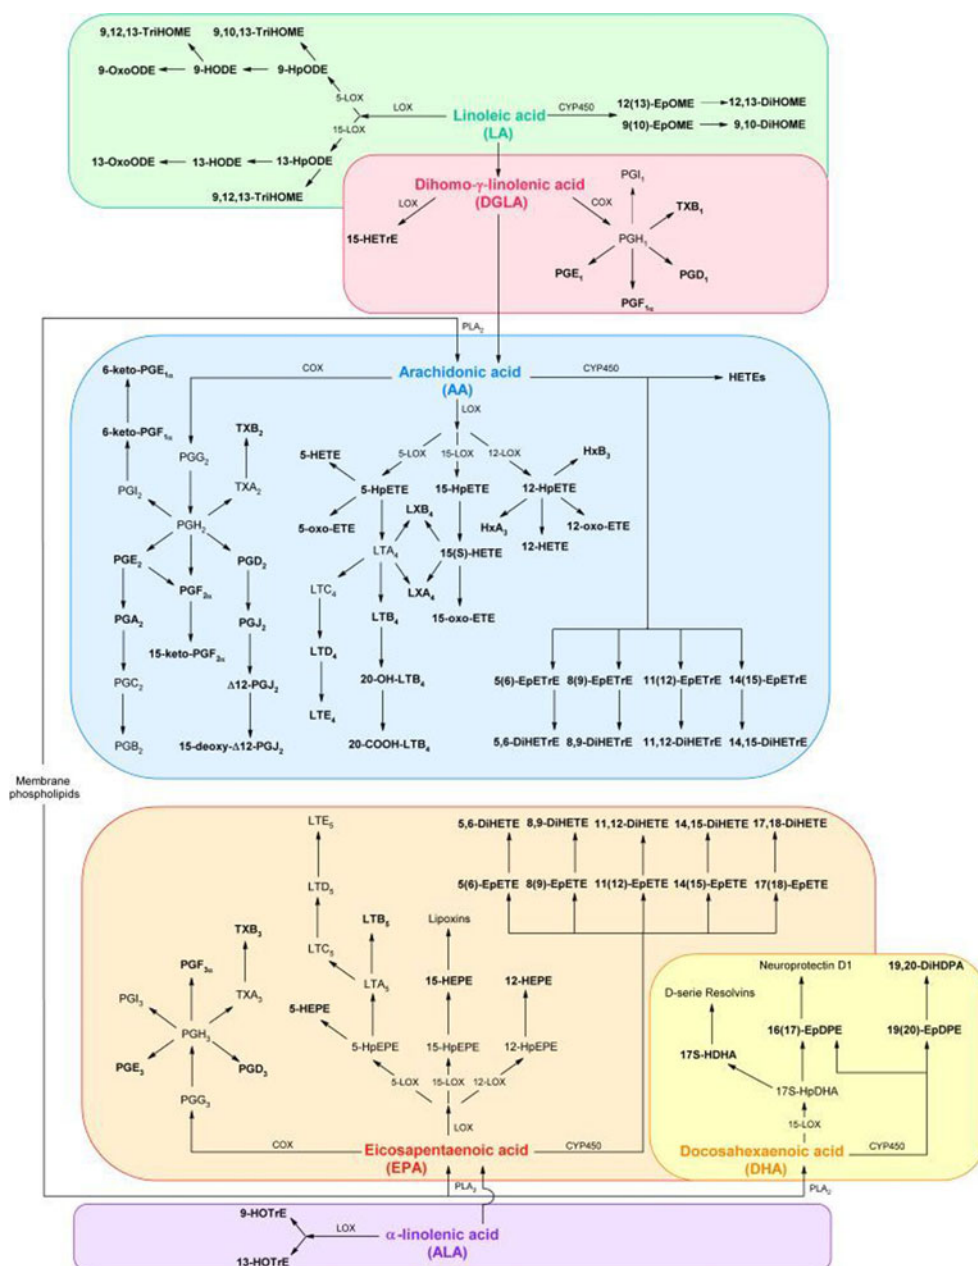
9,12,13-TriHOME
9,10,13-TriHOME
9-OxoODE
9-HODE
9-HpODE
5-LOX
LOX
15-LOX
Linoleic acid (LA)
CYP450
12(13)-EpOME
12,13-DiHOME
9(10)-EpOME
9,10-DiHOME
13-OxoODE
13-HODE
13-HpODE
9,12,13-TriHOME

Dihomo-γ-linolenic acid (DGLA)
LOX
COX
$PGI_1$
$TXB_1$
15-HETrE
$PGH_1$
$PGE_1$
$PGD_1$
$PGF_{1α}$

$PLA_2$

Arachidonic acid (AA)
COX
CYP450
HETEs
LOX
6-keto-$PGE_{1α}$
6-keto-$PGF_{1α}$
$TXB_2$
$PGG_2$
$TXA_2$
$PGI_2$
$PGH_2$
$PGE_2$
$PGF_{2α}$
$PGD_2$
$PGA_2$
15-keto-$PGF_{2α}$
$PGJ_2$
$PGC_2$
Δ12-$PGJ_2$
$PGB_2$
15-deoxy-Δ12-$PGJ_2$
5-LOX
15-LOX
12-LOX
5-HETE
5-HpETE
15-HpETE
12-HpETE
$HxB_3$
$LXB_4$
5-oxo-ETE
$LTA_4$
15(S)-HETE
$HxA_3$
12-oxo-ETE
12-HETE
$LTC_4$
$LXA_4$
$LTB_4$
15-oxo-ETE
$LTD_4$
20-OH-$LTB_4$
$LTE_4$
20-COOH-$LTB_4$
5(6)-EpETrE
8(9)-EpETrE
11(12)-EpETrE
14(15)-EpETrE
5,6-DiHETrE
8,9-DiHETrE
11,12-DiHETrE
14,15-DiHETrE

Membrane phospholipids

$LTE_5$
5,6-DiHETE
8,9-DiHETE
11,12-DiHETE
14,15-DiHETE
17,18-DiHETE
$LTD_5$
5(6)-EpETE
8(9)-EpETE
11(12)-EpETE
14(15)-EpETE
17(18)-EpETE
$TXB_3$
$LTB_5$
Lipoxins
$LTC_5$
$PGF_{3α}$
15-HEPE
12-HEPE
$TXA_3$
$LTA_5$
$PGI_3$
5-HEPE
$PGH_3$
5-HpEPE
15-HpEPE
12-HpEPE
$PGE_3$
$PGD_3$
5-LOX
15-LOX
12-LOX
$PGG_3$
LOX
COX
Eicosapentaenoic acid (EPA)
CYP450

Neuroprotectin D1
19,20-DiHDPA
D-serie Resolvins
16(17)-EpDPE
19(20)-EpDPE
17S-HDHA
17S-HpDHA
15-LOX
Docosahexaenoic acid (DHA)
CYP450

$PLA_2$
$PLA_2$
9-HOTrE
LOX
α-linolenic acid (ALA)
13-HOTrE